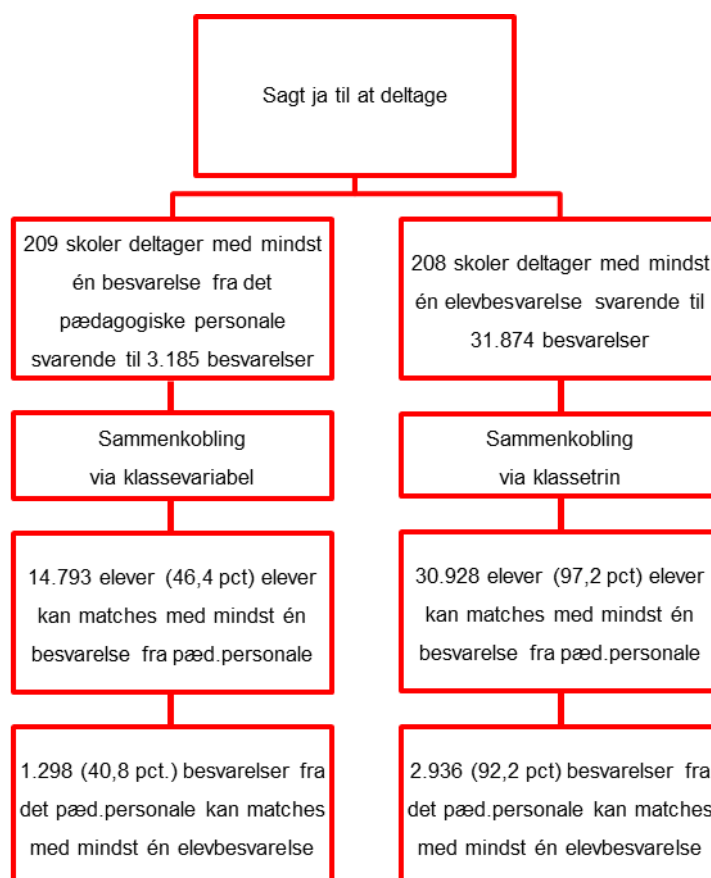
Sagt ja til at deltage

209 skoler deltager med mindst én besvarelse fra det pædagogiske personale svarende til 3.185 besvarelser

Sammenkobling via klassevariabel

14.793 elever (46,4 pct) elever kan matches med mindst én besvarelse fra pæd.personale

1.298 (40,8 pct.) besvarelser fra det pæd.personale kan matches med mindst én elevbesvarelse

208 skoler deltager med mindst én elevbesvarelse svarende til 31.874 besvarelser

Sammenkobling via klassetrin

30.928 elever (97,2 pct) elever kan matches med mindst én besvarelse fra pæd.personale

2.936 (92,2 pct) besvarelser fra det pæd.personale kan matches med mindst én elevbesvarelse